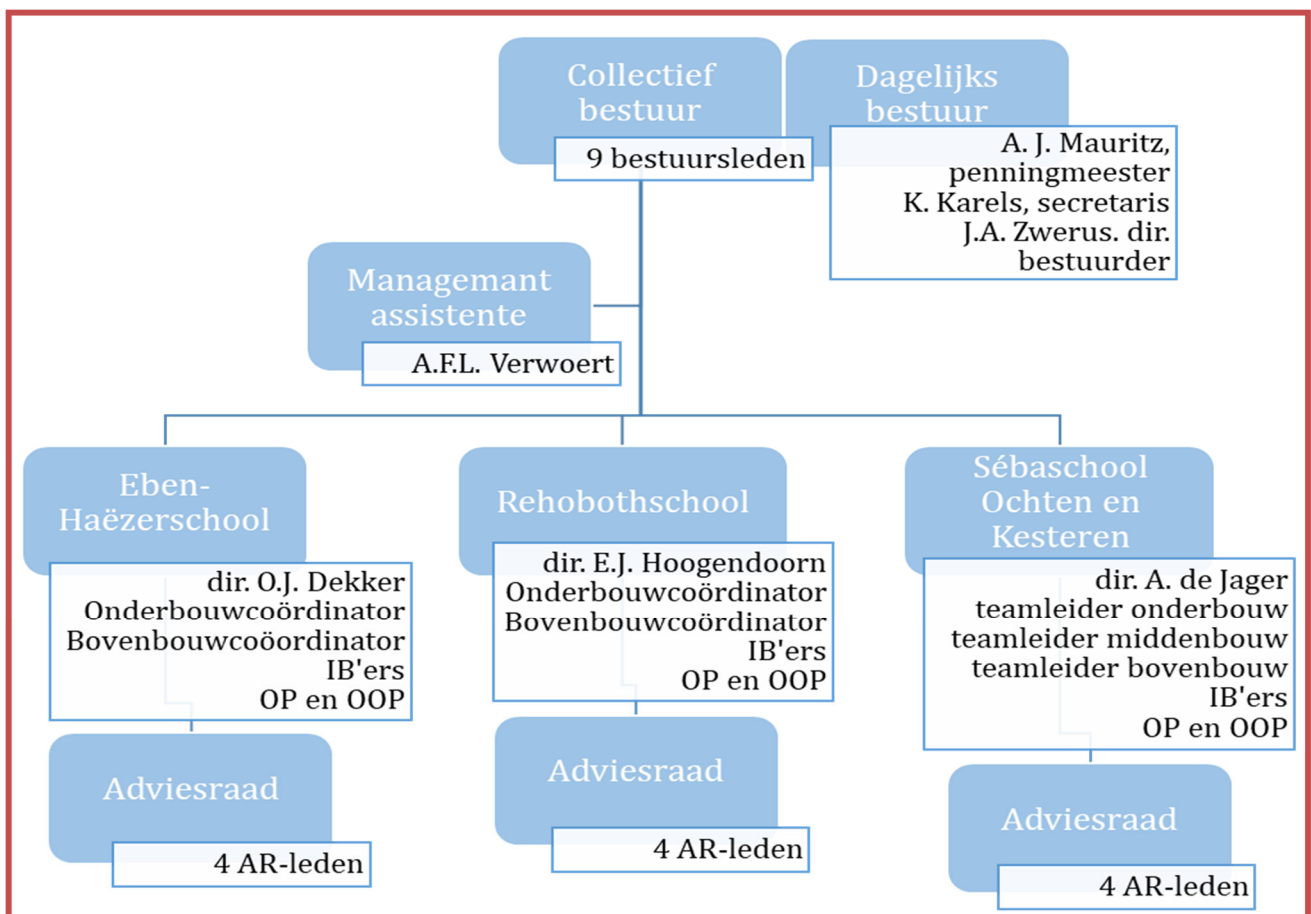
Collectief bestuur

9 bestuursleden

Dagelijks bestuur

A. J. Mauritz, penningmeester
K. Karels, secretaris
J.A. Zwerus. dir. bestuurder

Managemant assistente

A.F.L. Verwoert

Eben-Haëzerschool

dir. O.J. Dekker
Onderbouwcoördinator
Bovenbouwcoöordinator
IB'ers
OP en OOP

Adviesraad

4 AR-leden

Rehobothschool

dir. E.J. Hoogendoorn
Onderbouwcoördinator
Bovenbouwcoördinator
IB'ers
OP en OOP

Adviesraad

4 AR-leden

Sébaschool Ochten en Kesteren

dir. A. de Jager
teamleider onderbouw
teamleider middenbouw
teamleider bovenbouw
IB'ers
OP en OOP

Adviesraad

4 AR-leden